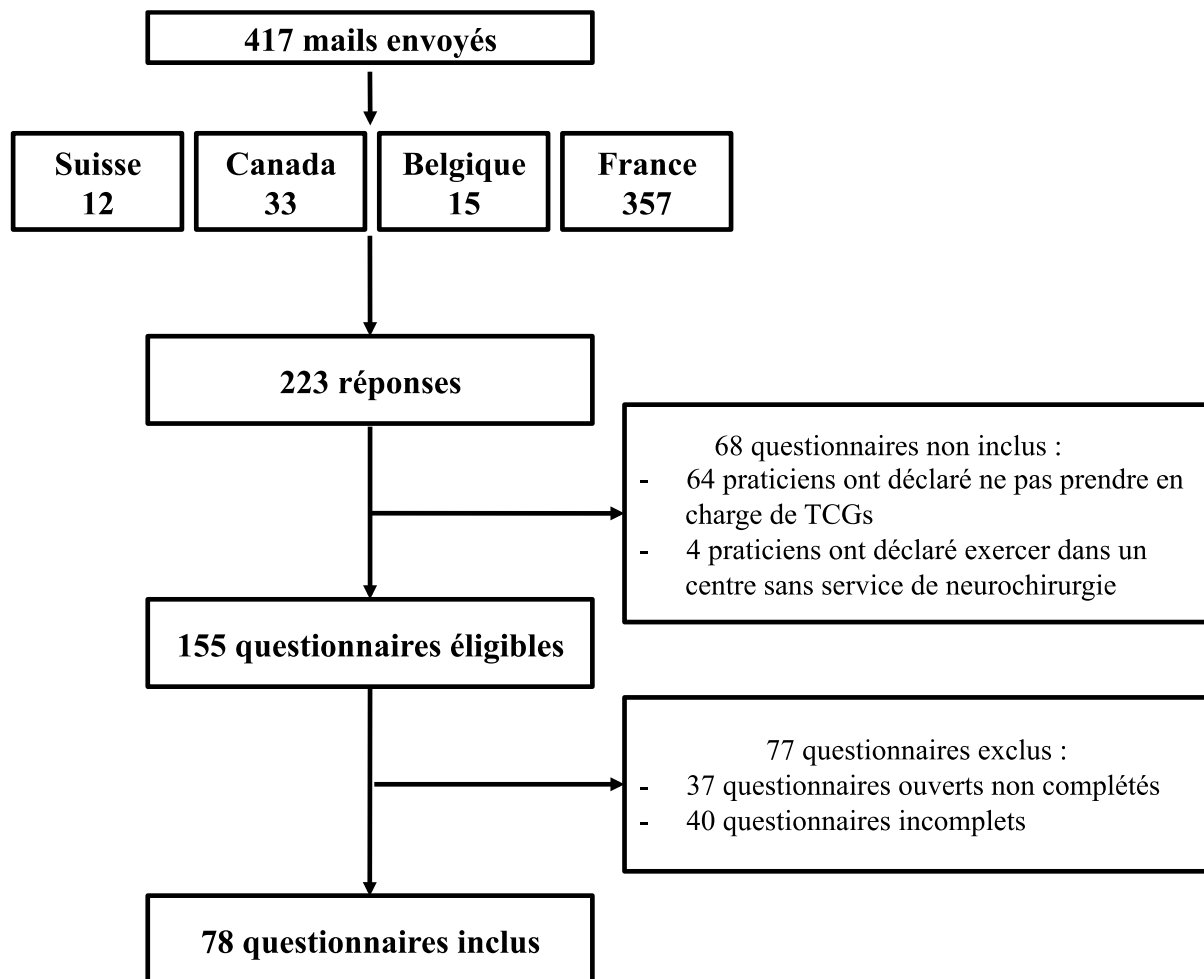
417 mails envoyés

Suisse
12

Canada
33

Belgique
15

France
357

223 réponses

68 questionnaires non inclus :
- 64 praticiens ont déclaré ne pas prendre en charge de TCGs
- 4 praticiens ont déclaré exercer dans un centre sans service de neurochirurgie

155 questionnaires éligibles

77 questionnaires exclus :
- 37 questionnaires ouverts non complétés
- 40 questionnaires incomplets

78 questionnaires inclus